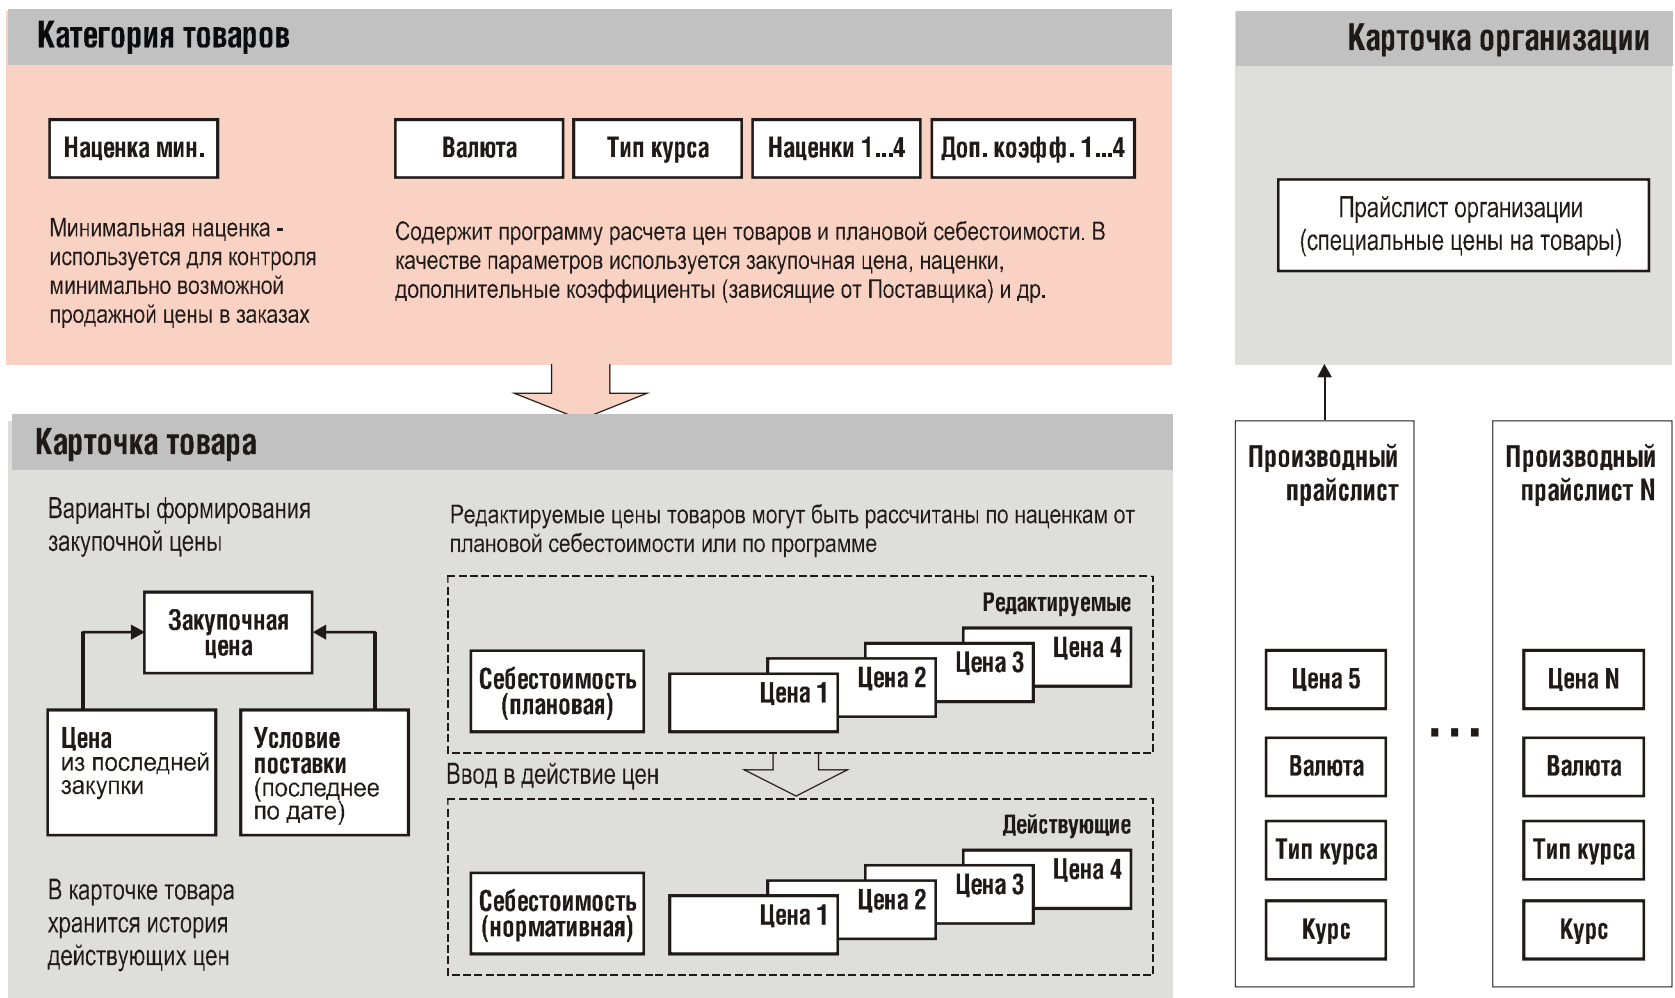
Категория товаров

Наценка мин.

Валюта

Тип курса

Наценки 1...4

Доп. коэфф. 1...4

Минимальная наценка - используется для контроля минимально возможной продажной цены в заказах

Содержит программу расчета цен товаров и плановой себестоимости. В качестве параметров используется закупочная цена, наценки, дополнительные коэффициенты (зависящие от Поставщика) и др.

Карточка организации

Прайслист организации (специальные цены на товары)

Карточка товара

Варианты формирования закупочной цены

Закупочная цена

Цена из последней закупки

Условие поставки (последнее по дате)

В карточке товара хранится история действующих цен

Редактируемые цены товаров могут быть рассчитаны по наценкам от плановой себестоимости или по программе

Редактируемые

Себестоимость (плановая)

Цена 1

Цена 2

Цена 3

Цена 4

Ввод в действие цен

Действующие

Себестоимость (нормативная)

Цена 1

Цена 2

Цена 3

Цена 4

Производный прайслист

Цена 5

Валюта

Тип курса

Курс

...

Производный прайслист N

Цена N

Валюта

Тип курса

Курс